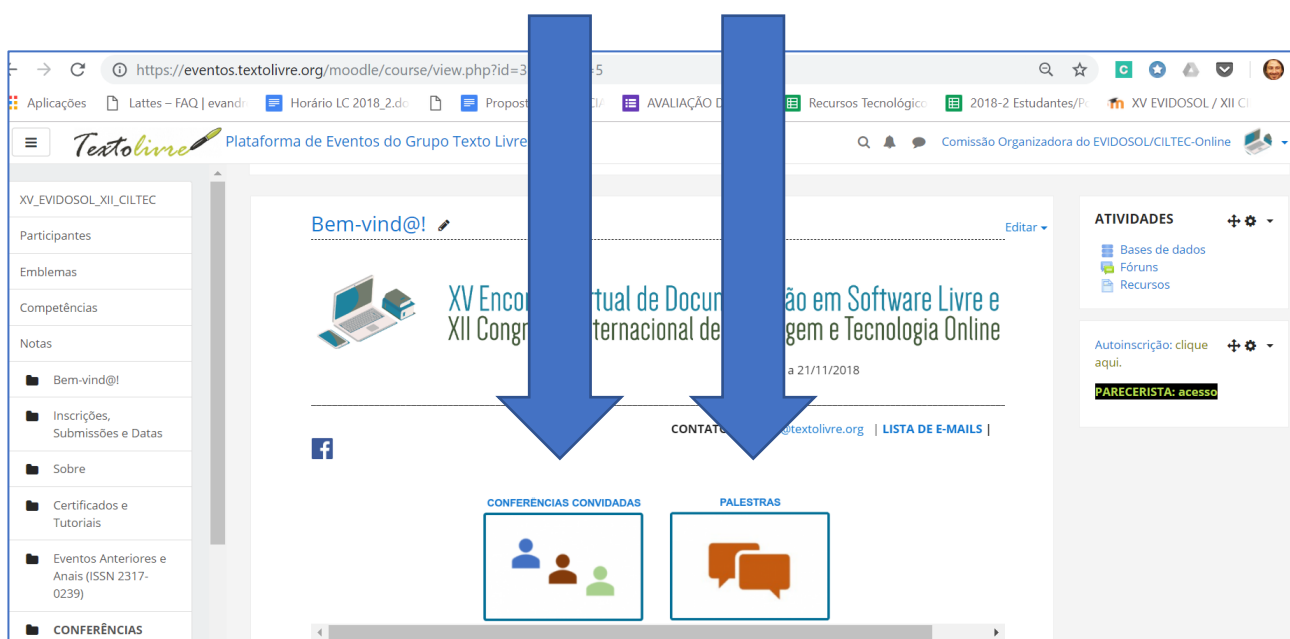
https://eventos.textolivre.org/moodle/course/view.php?id=3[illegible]5

Aplicações   Lattes – FAQ | evandr   Horário LC 2018_2.do   Propost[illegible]   AVALIAÇÃO D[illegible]   Recursos Tecnológico   2018-2 Estudantes/P   XV EVIDOSOL / XII C

Textolivre   Plataforma de Eventos do Grupo Texto Livre   Comissão Organizadora do EVIDOSOL/CILTEC-Online

XV_EVIDOSOL_XII_CILTEC
Participantes
Emblemas
Competências
Notas
Bem-vind@!
Inscrições, Submissões e Datas
Sobre
Certificados e Tutoriais
Eventos Anteriores e Anais (ISSN 2317-0239)
CONFERÊNCIAS

Bem-vind@!
Editar

XV Enco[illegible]rtual de Docum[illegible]ão em Software Livre e
XII Congr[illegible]nternacional de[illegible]gem e Tecnologia Online

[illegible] a 21/11/2018

CONTATO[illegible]@textolivre.org | LISTA DE E-MAILS |

CONFERÊNCIAS CONVIDADAS
PALESTRAS

ATIVIDADES
Bases de dados
Fóruns
Recursos

Autoinscrição: clique aqui.
PARECERISTA: acesso